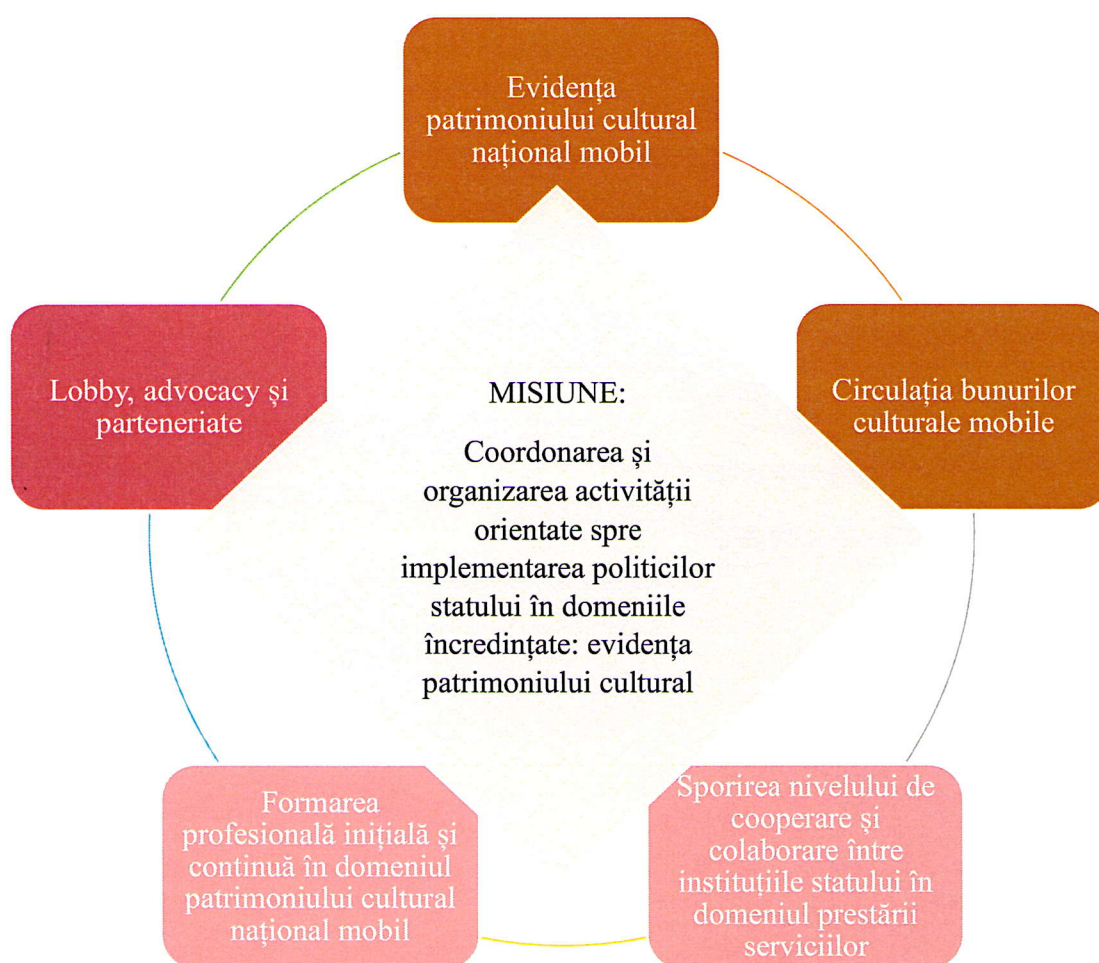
Evidența patrimoniului cultural național mobil

Lobby, advocacy și parteneriate

MISIUNE:

Coordonarea și organizarea activității orientate spre implementarea politicilor statului în domeniile încredințate: evidența patrimoniului cultural

Circulația bunurilor culturale mobile

Formarea profesională inițială și continuă în domeniul patrimoniului cultural național mobil

Sporirea nivelului de cooperare și colaborare între instituțiile statului în domeniul prestării serviciilor